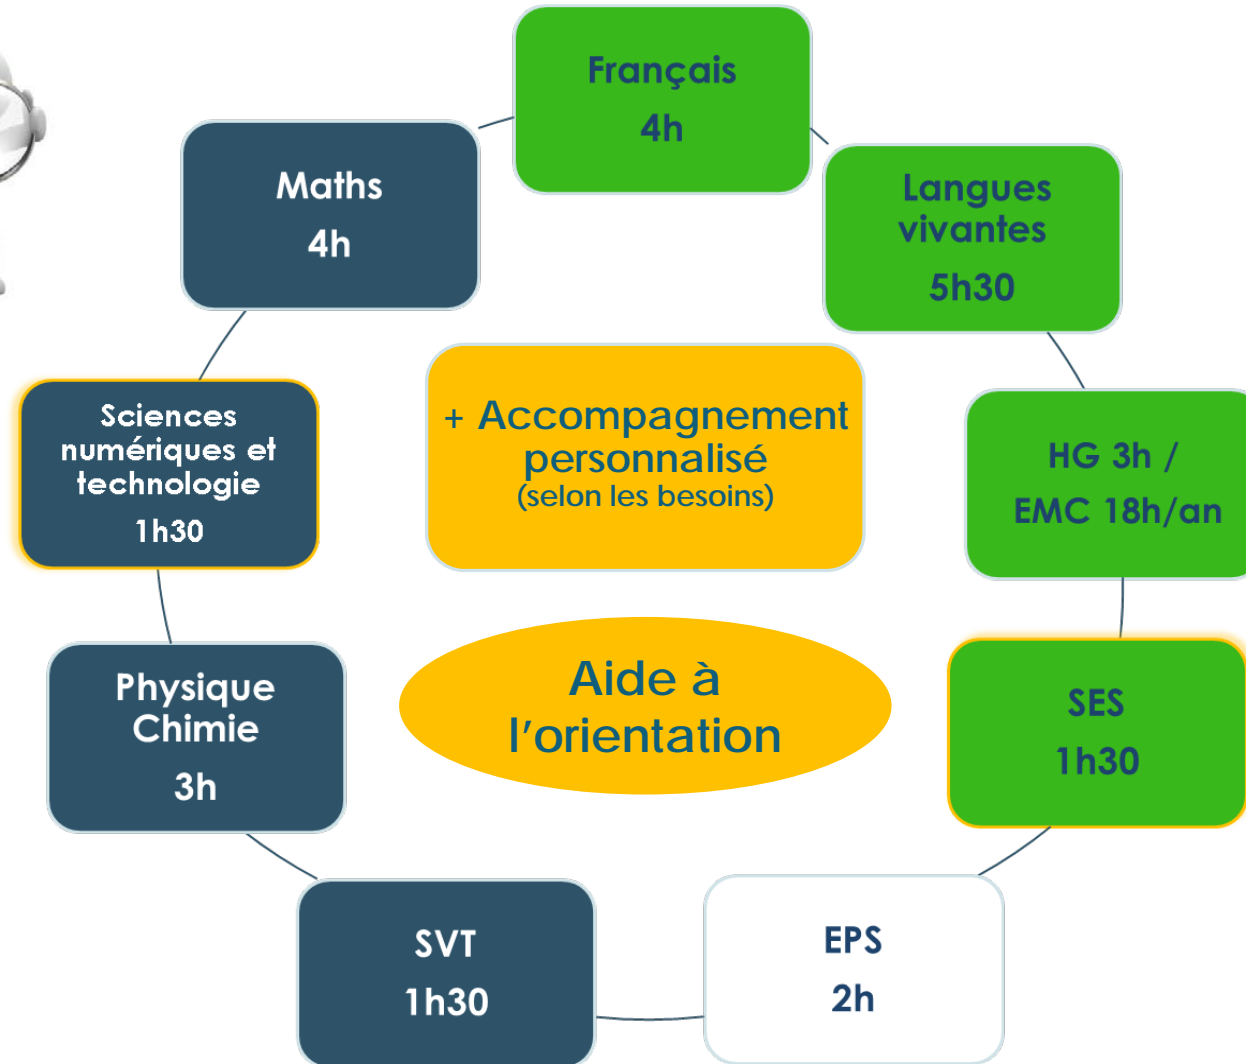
Français
4h

Langues vivantes
5h30

HG 3h /
EMC 18h/an

SES
1h30

EPS
2h

SVT
1h30

Physique Chimie
3h

Sciences numériques et technologie
1h30

Maths
4h

+ Accompagnement personnalisé
(selon les besoins)

Aide à l'orientation